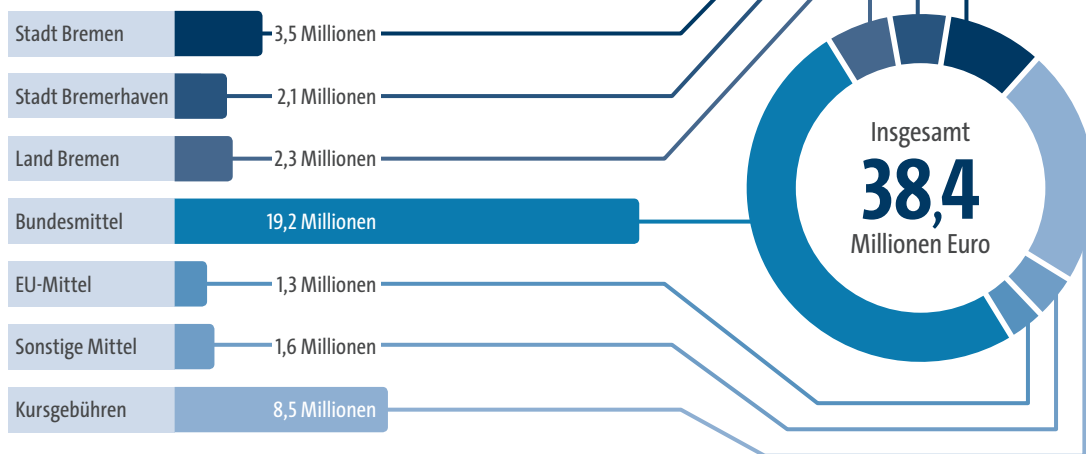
Stadt Bremen 3,5 Millionen
Stadt Bremerhaven 2,1 Millionen
Land Bremen 2,3 Millionen
Bundesmittel 19,2 Millionen
EU-Mittel 1,3 Millionen
Sonstige Mittel 1,6 Millionen
Kursgebühren 8,5 Millionen

Insgesamt
38,4
Millionen Euro